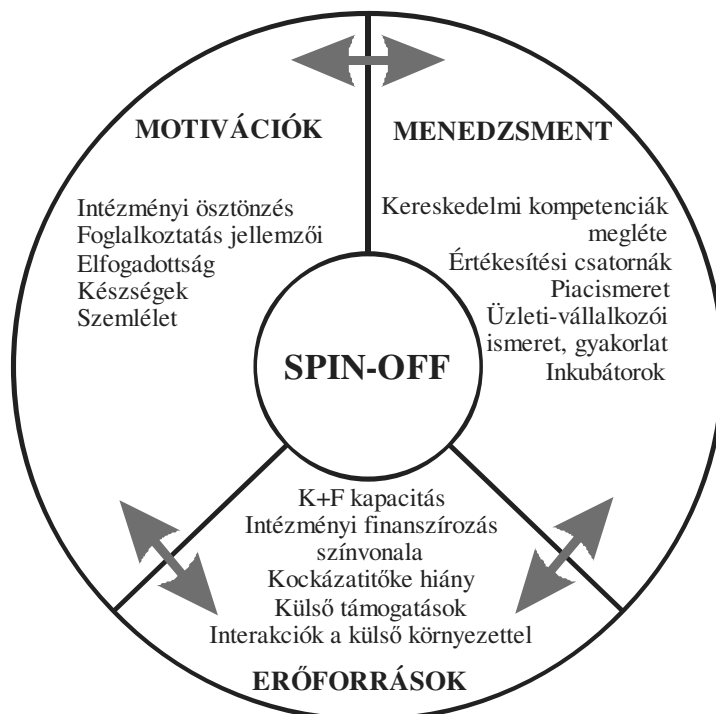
MOTIVÁCIÓK

Intézményi ösztönzés
Foglalkoztatás jellemzői
Elfogadottság
Készségek
Szemlélet

MENEDZSMENT

Kereskedelmi kompetenciák megléte
Értékesítési csatornák
Piacismeret
Üzleti-vállalkozói ismeret, gyakorlat
Inkubátorok

SPIN-OFF

K+F kapacitás
Intézményi finanszírozás színvonala
Kockázatitőke hiány
Külső támogatások
Interakciók a külső környezettel

ERŐFORRÁSOK